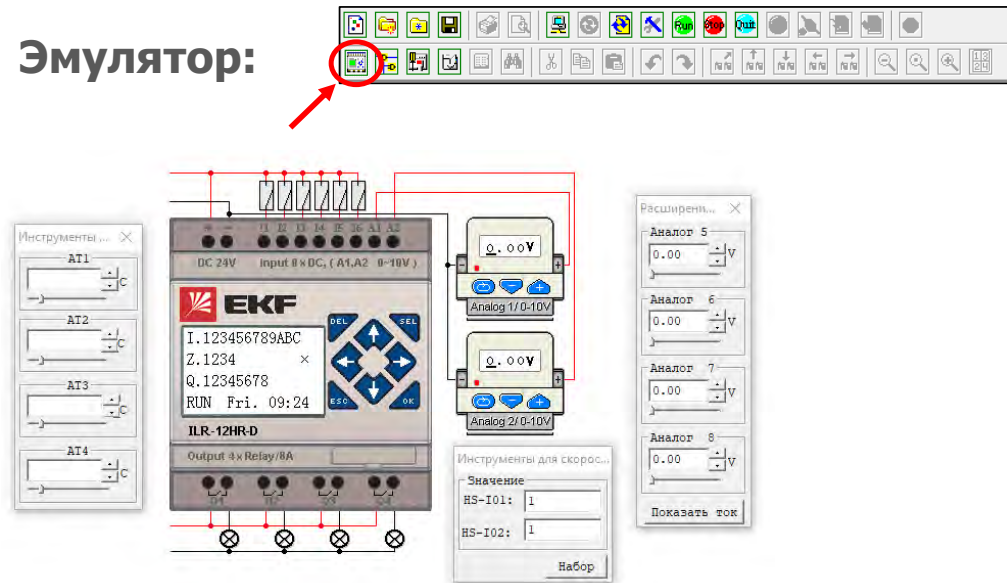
Эмулятор:

Run Stop Quit

Инструменты ...

AT1
C
AT2
C
AT3
C
AT4
C

I1 I2 I3 I4 I5 I6 A1 A2
DC 24V Input 8 x DC, ( A1,A2 0~10V )

EKF

I.123456789ABC
Z.1234
Q.12345678
RUN Fri. 09:24

DEL SEL ESC OK

ILR-12HR-D

Output 4 x Relay/8A

Q1 Q2 Q3 Q4

0.00V
Analog 1/ 0-10V

0.00V
Analog 2/ 0-10V

Инструменты для скорос...
Значение
HS-I01: 1
HS-I02: 1
Набор

Расширени...
Аналог 5
0.00 V
Аналог 6
0.00 V
Аналог 7
0.00 V
Аналог 8
0.00 V
Показать ток